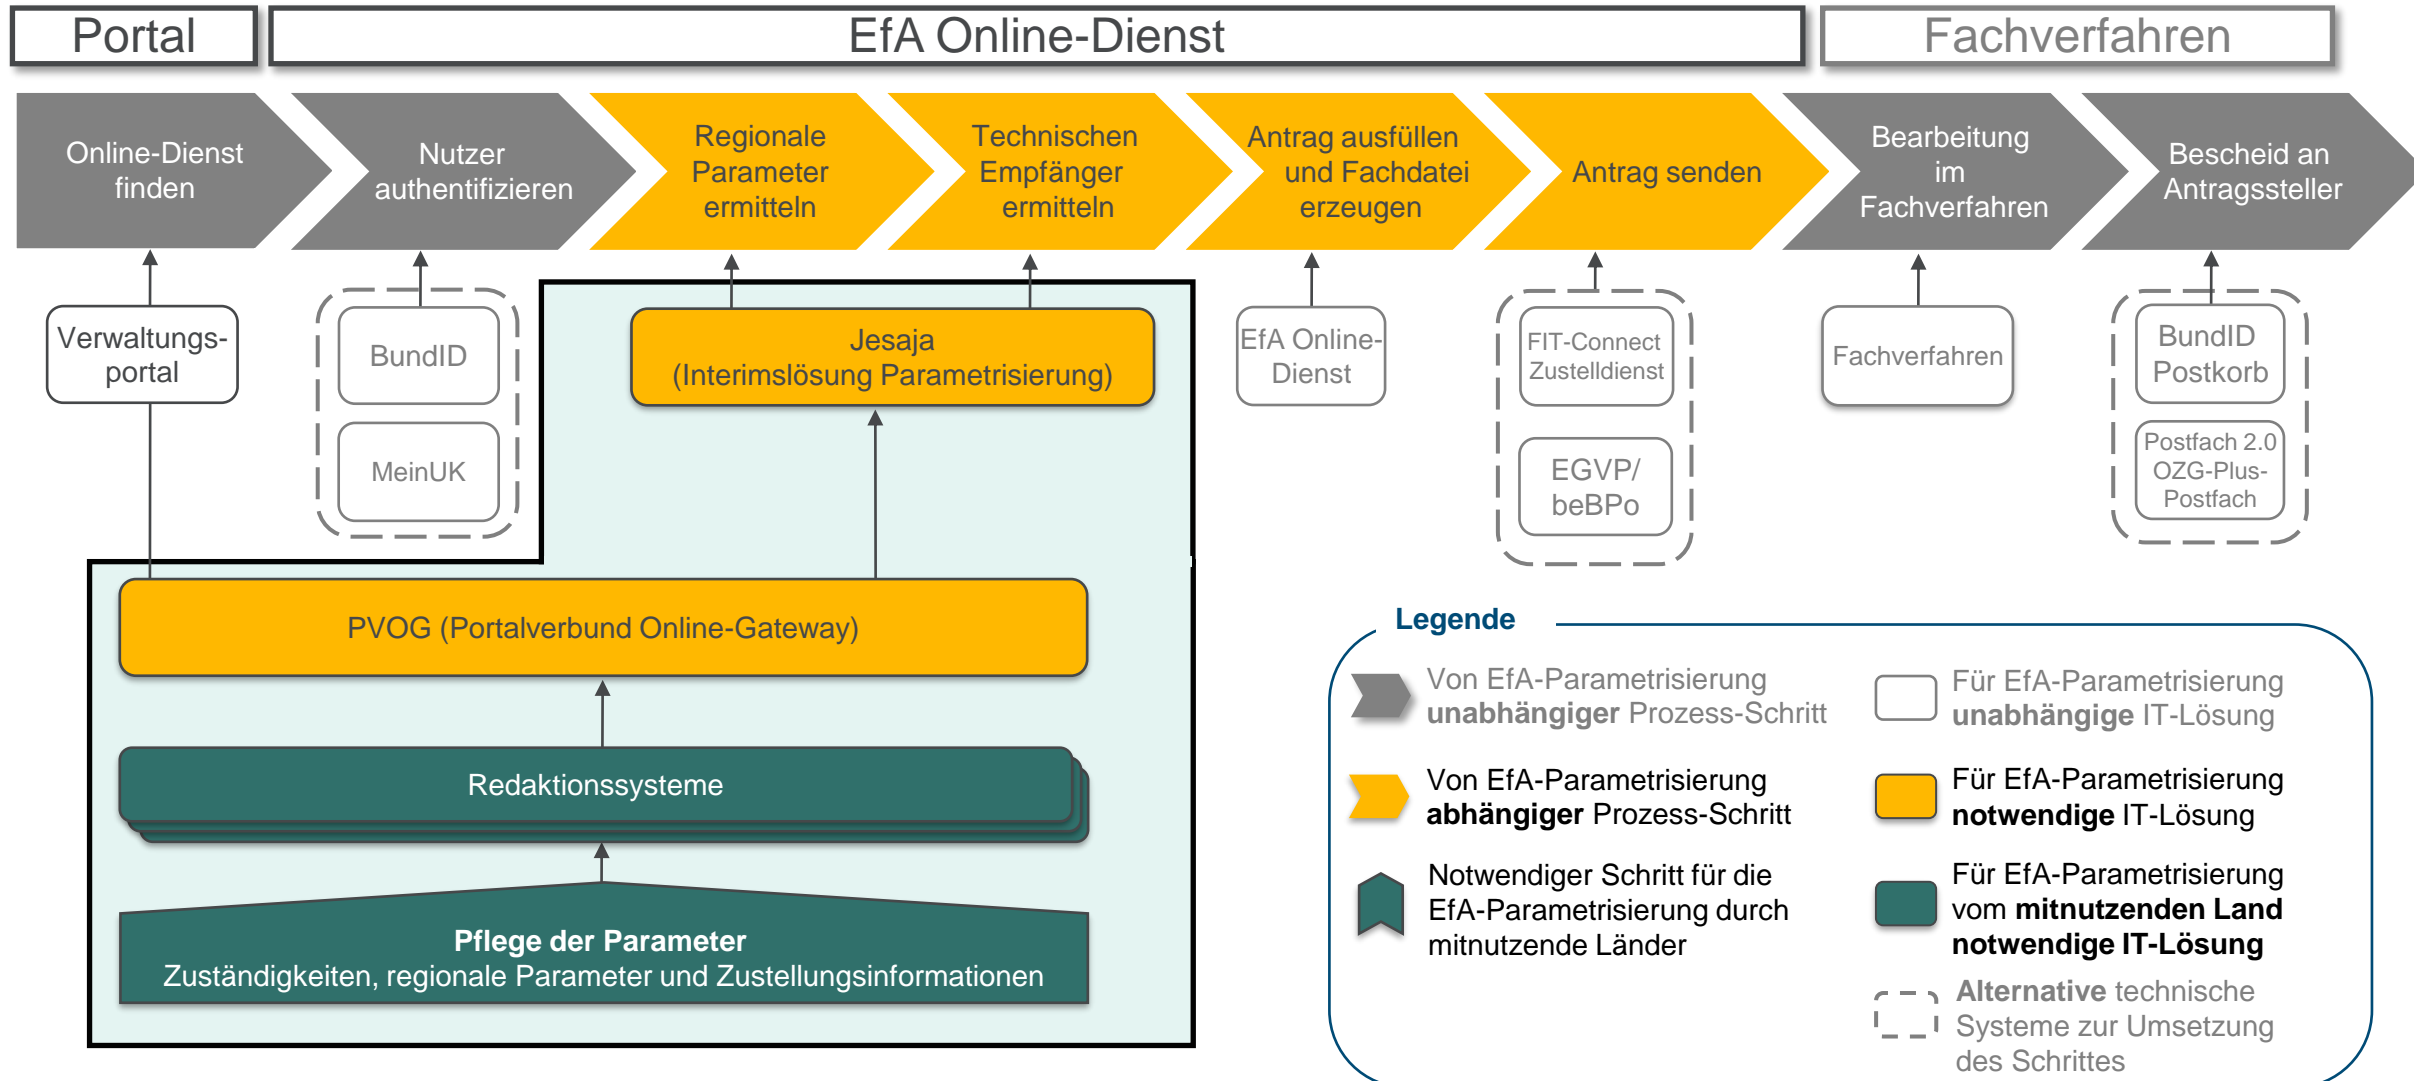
Portal

EfA Online-Dienst

Fachverfahren

Online-Dienst finden

Nutzer authentifizieren

Regionale Parameter ermitteln

Technischen Empfänger ermitteln

Antrag ausfüllen und Fachdatei erzeugen

Antrag senden

Bearbeitung im Fachverfahren

Bescheid an Antragssteller

Verwaltungs-portal

BundID

MeinUK

Jesaja
(Interimslösung Parametrisierung)

EfA Online-Dienst

FIT-Connect Zustelldienst

EGVP/ beBPo

Fachverfahren

BundID Postkorb

Postfach 2.0 OZG-Plus-Postfach

PVOG (Portalverbund Online-Gateway)

Redaktionssysteme

**Pflege der Parameter**
Zuständigkeiten, regionale Parameter und Zustellungsinformationen

Legende

Von EfA-Parametrisierung **unabhängiger** Prozess-Schritt

Von EfA-Parametrisierung **abhängiger** Prozess-Schritt

Notwendiger Schritt für die EfA-Parametrisierung durch mitnutzende Länder

Für EfA-Parametrisierung **unabhängige** IT-Lösung

Für EfA-Parametrisierung **notwendige** IT-Lösung

Für EfA-Parametrisierung vom **mitnutzenden Land notwendige IT-Lösung**

**Alternative** technische Systeme zur Umsetzung des Schrittes